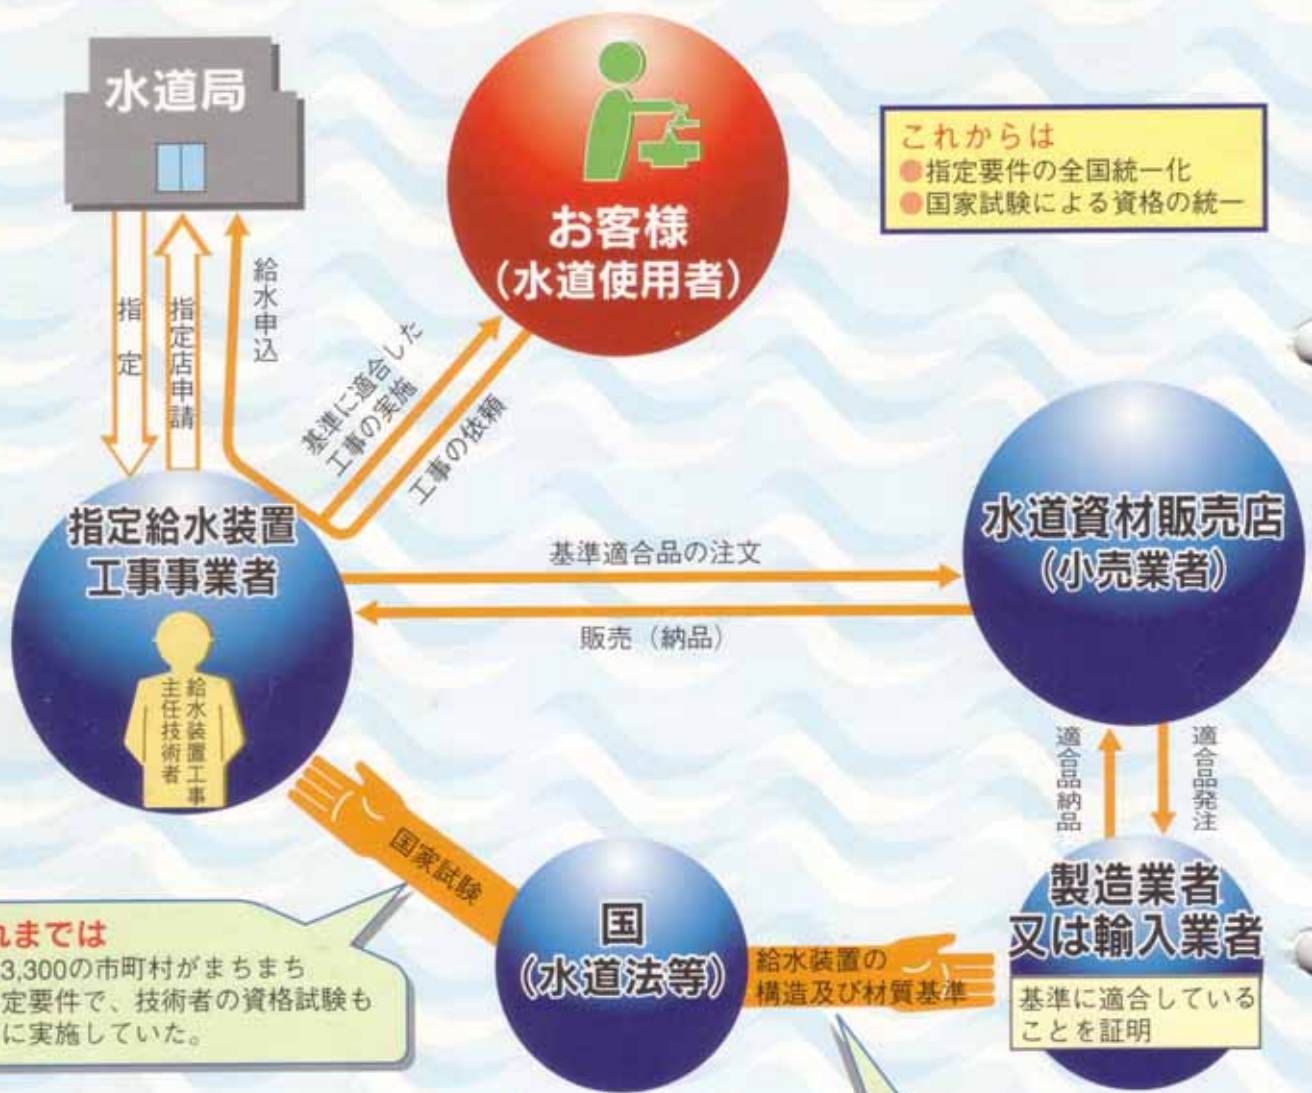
水道局

お客様
(水道使用者)

これからは
●指定要件の全国統一化
●国家試験による資格の統一

指定

指定店申請

給水申込

基準に適合した工事の実施

工事の依頼

指定給水装置工事事業者

給水装置工事主任技術者

基準適合品の注文

販売(納品)

水道資材販売店
(小売業者)

適合品納品

適合品発注

国家試験

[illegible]れまでは
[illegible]3,300の市町村がまちまち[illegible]定要件で、技術者の資格試験も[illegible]に実施していた。

国
(水道法等)

給水装置の構造及び材質基準

製造業者
又は輸入業者

基準に適合していることを証明